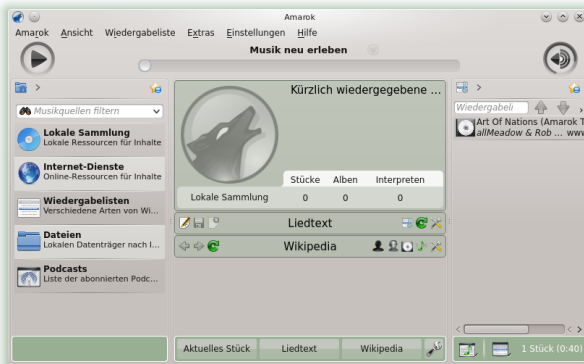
Amarok

Amarok Ansicht Wiedergabeliste Extras Einstellungen Hilfe

Musik neu erleben

Musikquellen filtern

Lokale Sammlung
Lokale Ressourcen für Inhalte

Internet-Dienste
Online-Ressourcen für Inhalte

Wiedergabelisten
Verschiedene Arten von Wi...

Dateien
Lokalen Datenträger nach I...

Podcasts
Liste der abonnierten Podc...

Kürzlich wiedergegebene ...

| | Stücke | Alben | Interpreten |
|---|---|---|---|
| Lokale Sammlung | 0 | 0 | 0 |

Liedtext

Wikipedia

Aktuelles Stück | Liedtext | Wikipedia

Wiedergabeli

Art Of Nations (Amarok T
allMeadow & Rob ... www

1 Stück (0:40)